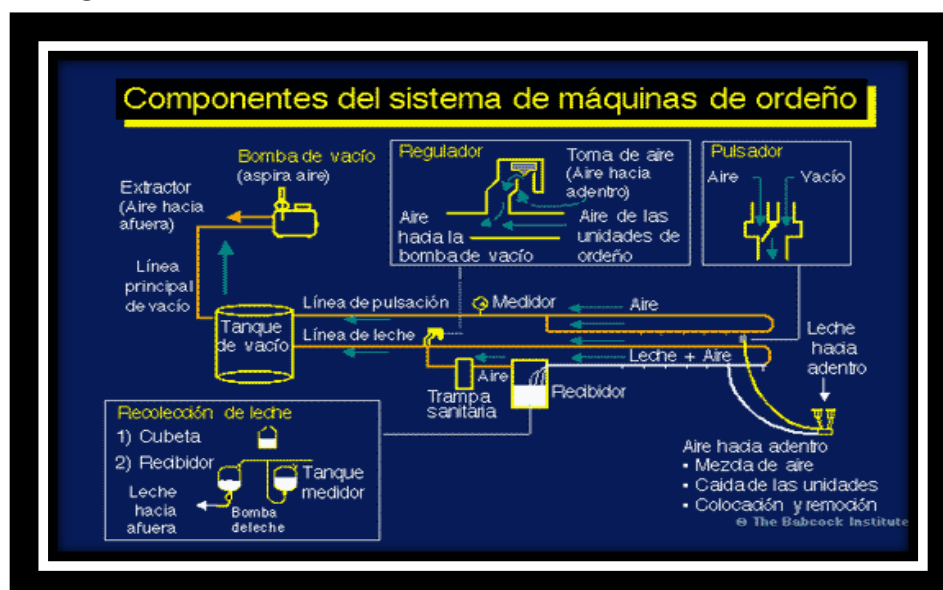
Componentes del sistema de máquinas de ordeño

Bomba de vacío (aspira aire)

Extractor (Aire hacia afuera)

Línea principal de vacío

Tanque de vacío

Regulador

Toma de aire (Aire hacia adentro)

Aire hacia la bomba de vacío

Aire de las unidades de ordeño

Pulsador

Aire

Vacío

Línea de pulsación

Medidor

Aire

Línea de leche

Leche + Aire

Leche hacia adentro

Aire

Trampa sanitaria

Recibidor

Recolección de leche
1) Cubeta
2) Recibidor

Tanque medidor

Leche hacia afuera

Bomba de leche

Aire hacia adentro
• Mezcla de aire
• Caída de las unidades
• Colocación y remoción

© The Babcock Institute